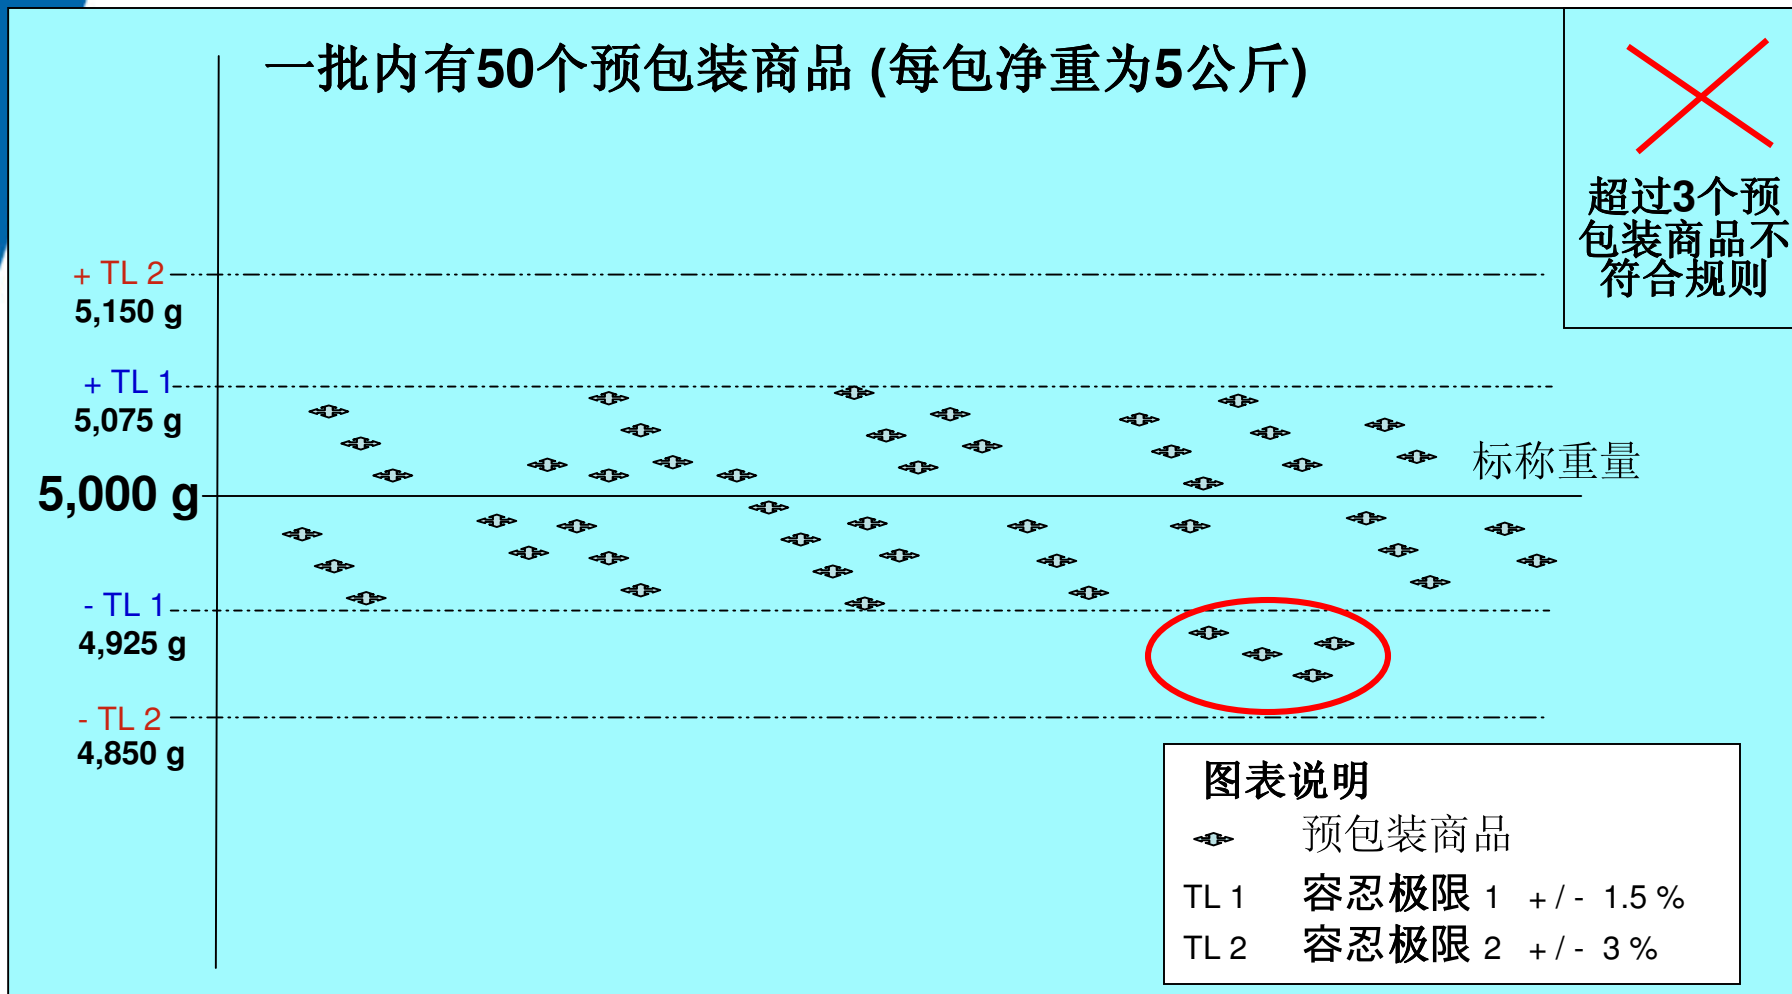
一批内有50个预包装商品 (每包净重为5公斤)

超过3个预包装商品不符合规则

+ TL 2
5,150 g

+ TL 1
5,075 g

5,000 g

标称重量

- TL 1
4,925 g

- TL 2
4,850 g

图表说明

预包装商品

TL 1 容忍极限 1 + / - 1.5 %

TL 2 容忍极限 2 + / - 3 %